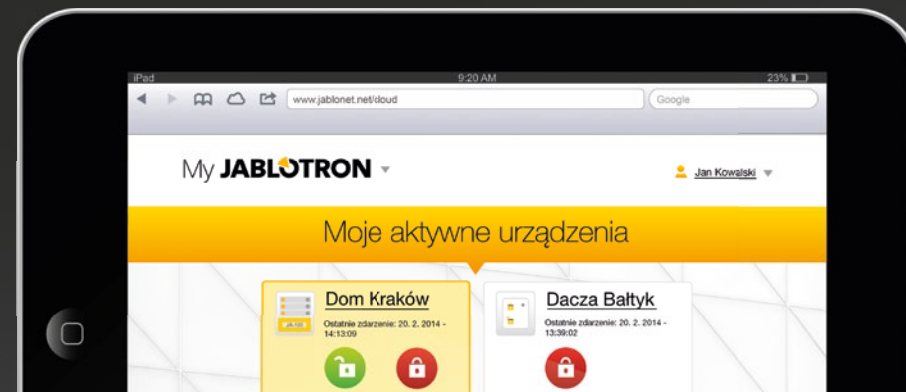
iPad
9:20 AM
23%

www.jablonet.net/cloud
Google

My JABLOTRON
Jan Kowalski

Moje aktywne urządzenia

Dom Kraków
Ostatnie zdarzenie: 20. 2. 2014 - 14:13:09

Dacza Bałtyk
Ostatnie zdarzenie: 20. 2. 2014 - 13:39:02